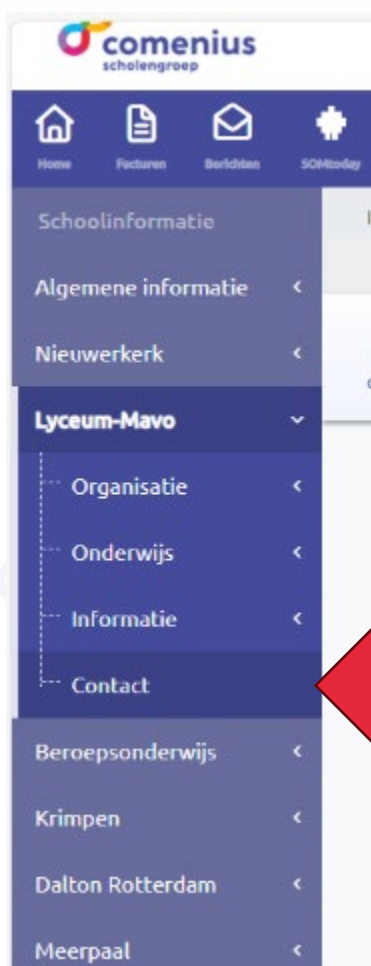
comenius
scholengroep

Home
Facturen
Berichten
SOMtoday

Schoolinformatie

Algemene informatie

Nieuwerkerk

Lyceum-Mavo

Organisatie

Onderwijs

Informatie

Contact

Beroepsonderwijs

Krimpen

Dalton Rotterdam

Meerpaal